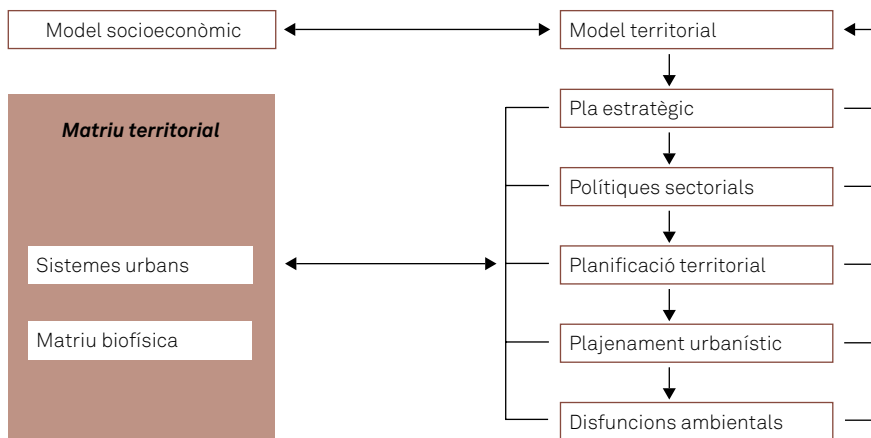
Model socioeconòmic

Model territorial

Matriu territorial

Sistemes urbans

Matriu biofísica

Pla estratègic

Polítiques sectorials

Planificació territorial

Plajenament urbanístic

Disfuncions ambientals